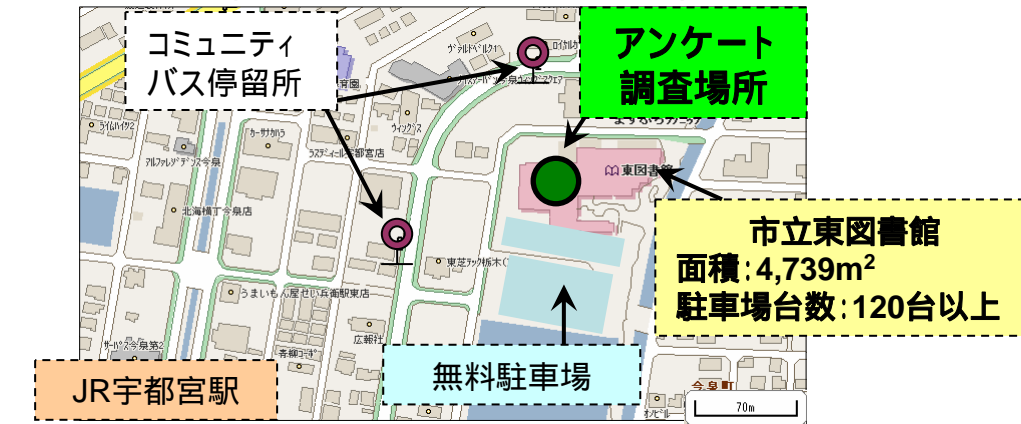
コミュニティ
バス停留所

アンケート
調査場所

市立東図書館
面積：4,739m$^2$
駐車場台数：120台以上

無料駐車場

JR宇都宮駅

東図書館
ライムハイツ2
アルファレジデンス今泉
北海橋丁今泉店
ラスディール宇都宮店
ウィングス
うまいもん屋せい兵衛駅東店
東芝テック栃木
広報社
斉藤
サーパス今泉第2
今泉町
70m